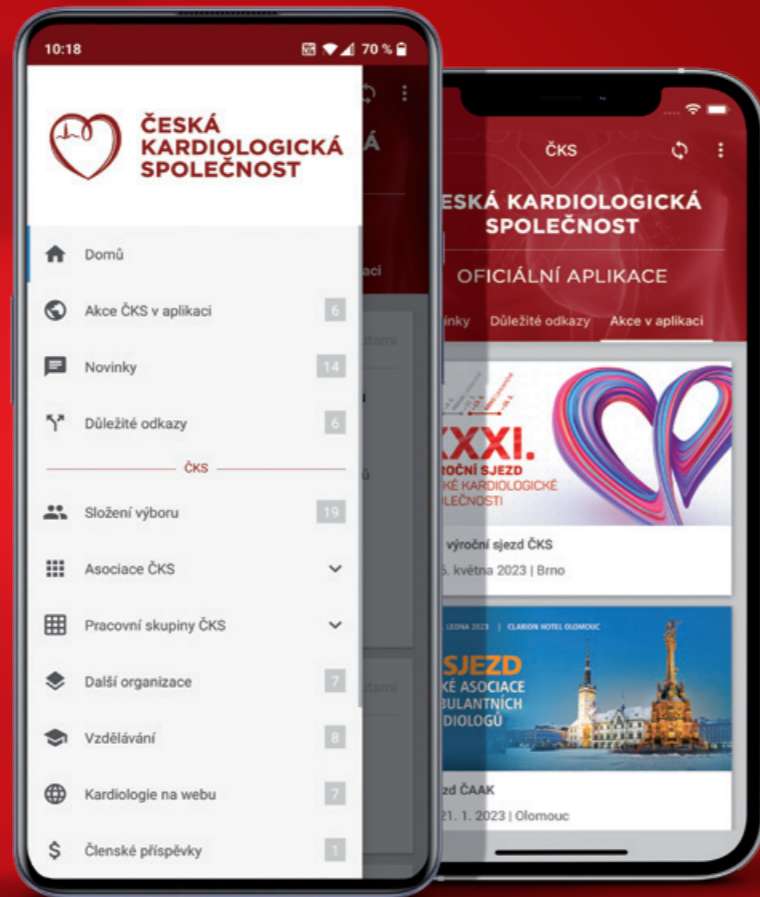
10:18

70 %

ČESKÁ KARDIOLOGICKÁ SPOLEČNOST

Domů

Akce ČKS v aplikaci 6

Novinky 14

Důležité odkazy 6

ČKS

Složení výboru 19

Asociace ČKS

Pracovní skupiny ČKS

Další organizace 7

Vzdělávání 8

Kardiologie na webu 7

Členské příspěvky 1

ČKS

ESKÁ KARDIOLOGICKÁ SPOLEČNOST

OFICIÁLNÍ APLIKACE

inky Důležité odkazy Akce v aplikaci

XXXI.
ROČNÍ SJEZD
KÉ KARDIOLOGICKÉ
OLEČNOSTI

výroční sjezd ČKS

5. května 2023 | Brno

LEDNA 2023 | CLARION HOTEL OLOMOUC

SJEZD
KÉ ASOCIACE
BULANTNÍCH
DIOLOGŮ

zd ČAAK

21. 1. 2023 | Olomouc